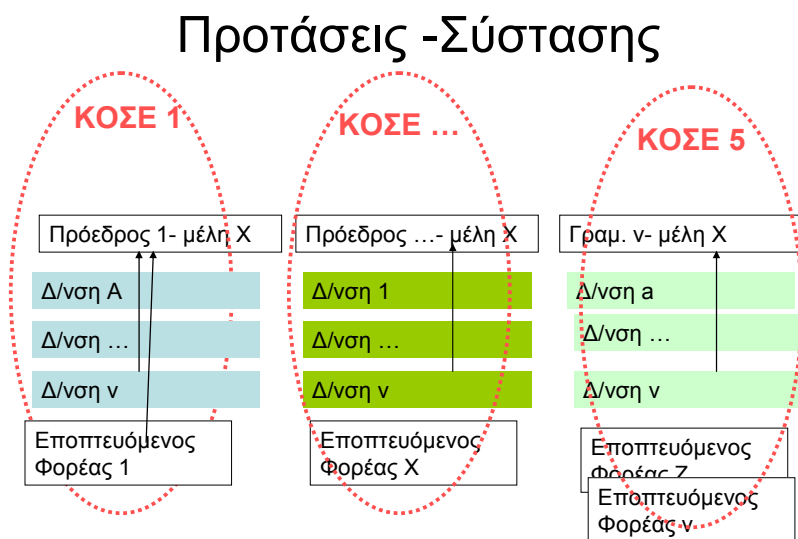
Προτάσεις -Σύστασης

ΚΟΣΕ 1

Πρόεδρος 1- μέλη Χ

Δ/νση Α

Δ/νση …

Δ/νση ν

Εποπτευόμενος Φορέας 1

ΚΟΣΕ …

Πρόεδρος …- μέλη Χ

Δ/νση 1

Δ/νση …

Δ/νση ν

Εποπτευόμενος Φορέας Χ

ΚΟΣΕ 5

Γραμ. ν- μέλη Χ

Δ/νση a

Δ/νση …

Δ/νση ν

Εποπτευόμενος Φορέας Ζ

Εποπτευόμενος Φορέας ν